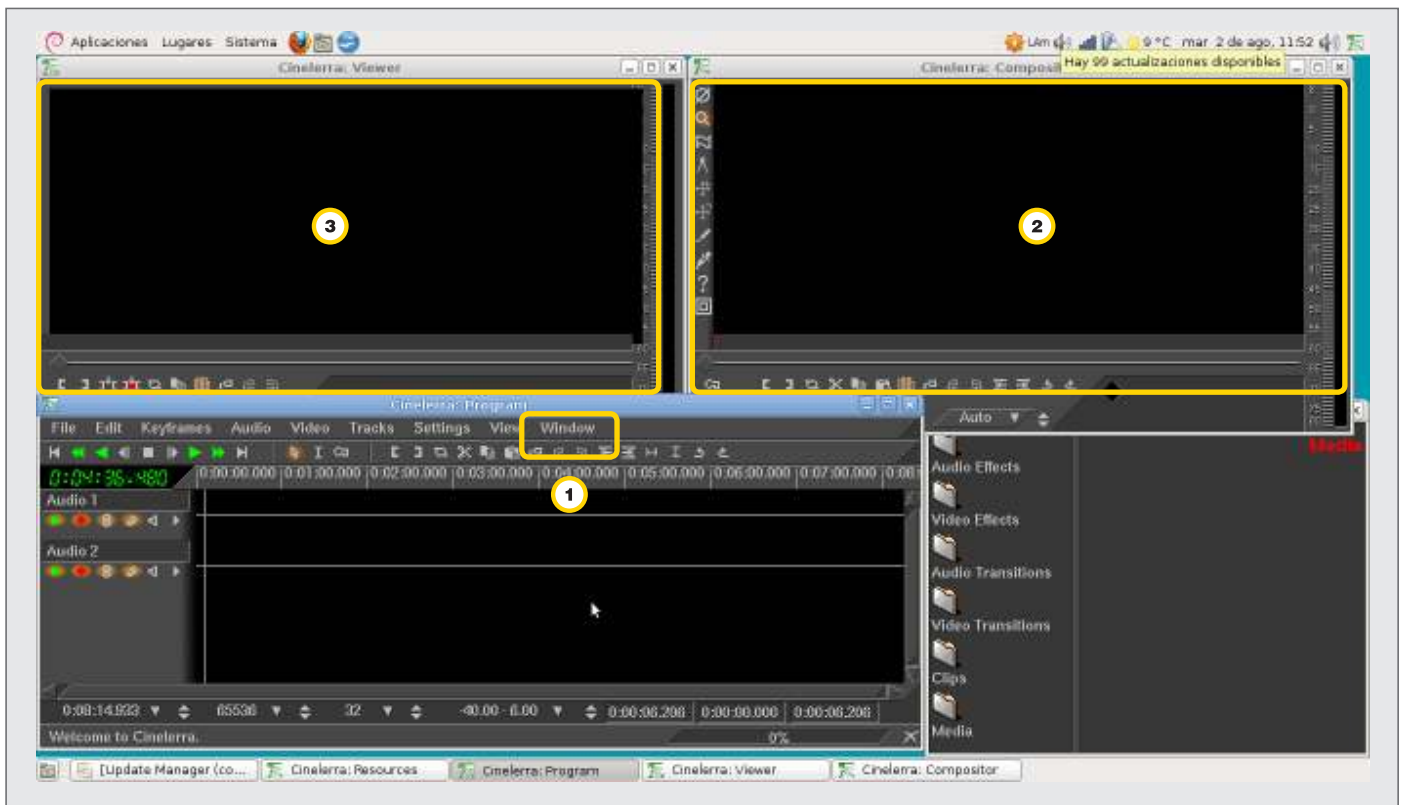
Aplicaciones Lugares Sistema

Lim 9 °C mar 2 de ago, 11:52

Hay 99 actualizaciones disponibles

Cinelerra: Viewer

Cinelerra: Composit

3

2

Cinelerra: Program

File Edit Keyframes Audio Video Tracks Settings View Window

0:04:36.480

0:00:00.000 0:01:00.000 0:02:00.000 0:03:00.000 0:04:00.000 0:05:00.000 0:06:00.000 0:07:00.000 0:08:

1

Audio 1

Audio 2

Auto

Media

Audio Effects

Video Effects

Audio Transitions

Video Transitions

Clips

Media

0:08:14.933 65536 32 -40.00 - 6.00 0:00:06.208 0:00:00.000 0:00:06.208

Welcome to Cinelerra.

0%

[Update Manager (co... Cinelerra: Resources Cinelerra: Program Cinelerra: Viewer Cinelerra: Compositor